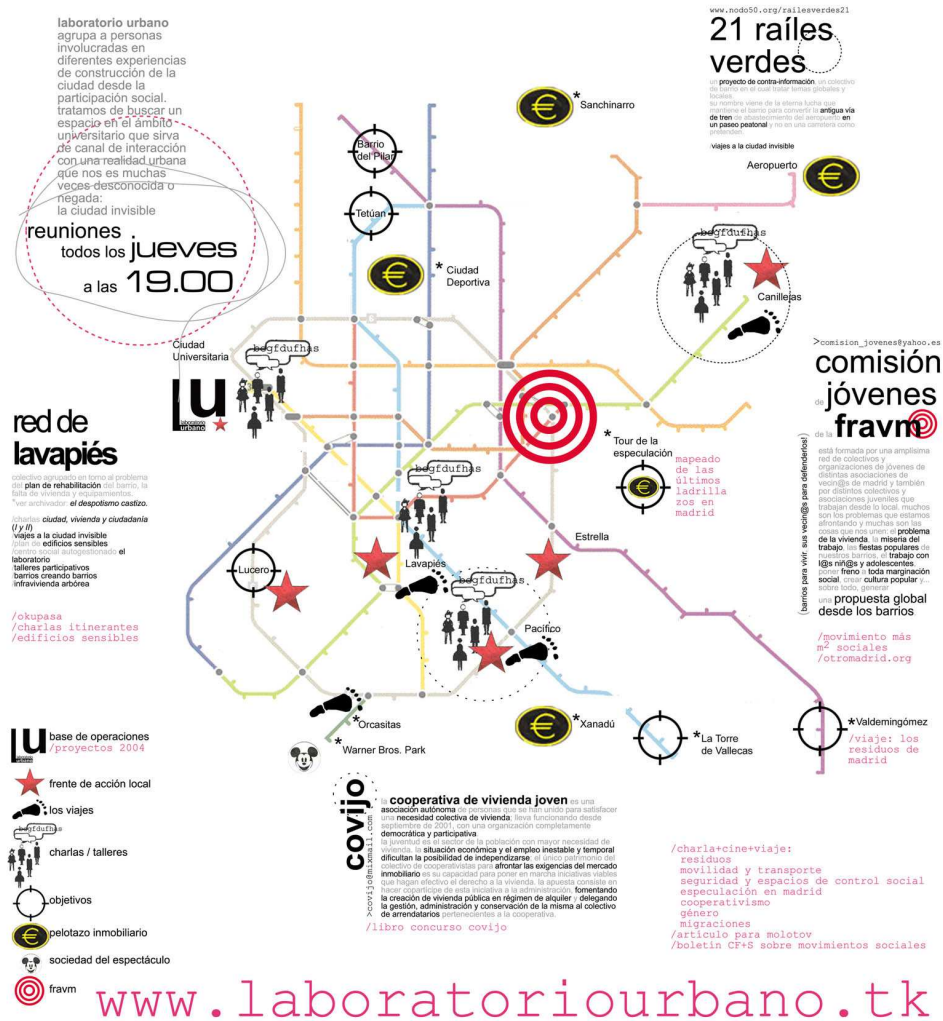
laboratorio urbano
agrupa a personas involucradas en diferentes experiencias de construcción de la ciudad desde la participación social. tratamos de buscar un espacio en el ámbito universitario que sirva de canal de interacción con una realidad urbana que nos es muchas veces desconocida o negada:
la ciudad invisible

reuniones todos los jueves a las 19.00

www.nodo50.org/railesverdes21
21 raíles verdes
un proyecto de contra-información, un colectivo de barrio en el cual tratar temas globales y locales.
su nombre viene de la eterna lucha que mantiene el barrio para convertir la antigua vía de tren de abastecimiento del aeropuerto en un paseo peatonal y no en una carretera como pretenden.
/viajes a la ciudad invisible

Sanchinarro
Barrio del Pilar
Tetuán
Aeropuerto
Ciudad Deportiva
begfdufhas
Canillejas
Ciudad Universitaria
begfdufhas
laboratorio urbano

>comision_jovenes@yahoo.es
comisión de jóvenes de la fravm
(barrios para vivir: sus vecin@s para defenderlos!)
está formada por una amplísima red de colectivos y organizaciones de jóvenes de distintas asociaciones de vecin@s de madrid y también por distintos colectivos y asociaciones juveniles que trabajan desde lo local. muchos son los problemas que estamos afrontando y muchas son las cosas que nos unen: el problema de la vivienda, la miseria del trabajo, las fiestas populares de nuestros barrios, el trabajo con l@s niñ@s y adolescentes, poner freno a toda marginación social, crear cultura popular y... sobre todo, generar una propuesta global desde los barrios

/movimiento más $m^2$ sociales
/otromadrid.org

red de lavapiés
colectivo agrupado en torno al problema del plan de rehabilitación del barrio, la falta de vivienda y equipamientos.
*ver archivador: el despotismo castizo.
/charlas ciudad, vivienda y ciudadanía (I y II)
/viajes a la ciudad invisible
/plan de edificios sensibles
/centro social autogestionado el laboratorio
/talleres participativos
/barrios creando barrios
/infravivienda arbórea

/okupasa
/charlas itinerantes
/edificios sensibles

Tour de la especulación
mapeado de las últimos ladrillazos en madrid
begfdufhas
Lavapiés
Estrella
Lucero
begfdufhas
Pacífico
Orcasitas
Warner Bros. Park
Xanadú
La Torre de Vallecas
Valdemingómez
/viaje: los residuos de madrid

base de operaciones
/proyectos 2004
frente de acción local
los viajes
begfdufhas
charlas / talleres
objetivos
pelotazo inmobiliario
sociedad del espectáculo
fravm

covijo
>covijo@mixmail.com
la cooperativa de vivienda joven es una asociación autónoma de personas que se han unido para satisfacer una necesidad colectiva de vivienda; lleva funcionando desde septiembre de 2001, con una organización completamente democrática y participativa.
la juventud es el sector de la población con mayor necesidad de vivienda. la situación económica y el empleo inestable y temporal dificultan la posibilidad de independizarse; el único patrimonio del colectivo de cooperativistas para afrontar las exigencias del mercado inmobiliario es su capacidad para poner en marcha iniciativas viables que hagan efectivo el derecho a la vivienda. la apuesta consiste en que la administración coparticipe de esta iniciativa a la administración, fomentando la creación de vivienda pública en régimen de alquiler y delegando la gestión, administración y conservación de la misma al colectivo de arrendatarios pertenecientes a la cooperativa.
/libro concurso covijo

/charla+cine+viaje:
residuos
movilidad y transporte
seguridad y espacios de control social
especulación en madrid
cooperativismo
género
migraciones
/artículo para molotov
/boletín CF+S sobre movimientos sociales

www.laboratoriourbano.tk